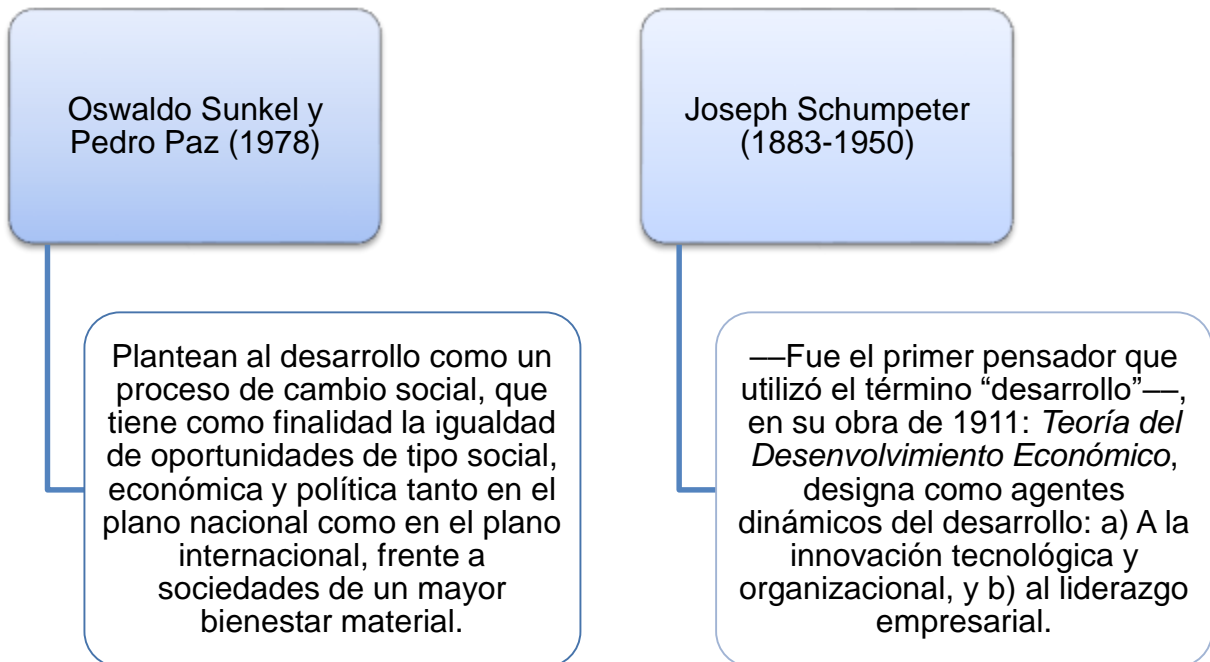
Oswaldo Sunkel y Pedro Paz (1978)

Plantean al desarrollo como un proceso de cambio social, que tiene como finalidad la igualdad de oportunidades de tipo social, económica y política tanto en el plano nacional como en el plano internacional, frente a sociedades de un mayor bienestar material.

Joseph Schumpeter (1883-1950)

––Fue el primer pensador que utilizó el término "desarrollo"––, en su obra de 1911: *Teoría del Desenvolvimiento Económico*, designa como agentes dinámicos del desarrollo: a) A la innovación tecnológica y organizacional, y b) al liderazgo empresarial.